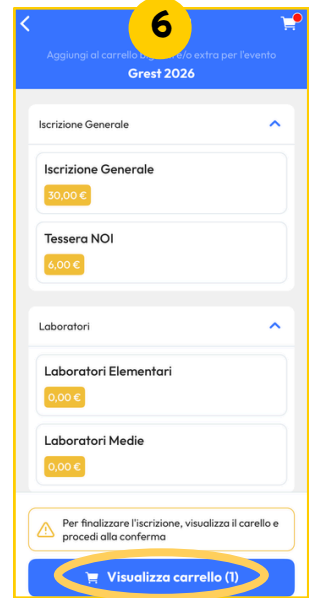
6

Aggiungi al carrello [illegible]/o extra per l'evento

Grest 2026

Iscrizione Generale

Iscrizione Generale

30,00 €

Tessera NOI

6,00 €

Laboratori

Laboratori Elementari

0,00 €

Laboratori Medie

0,00 €

Per finalizzare l'iscrizione, visualizza il carello e procedi alla conferma

Visualizza carrello (1)